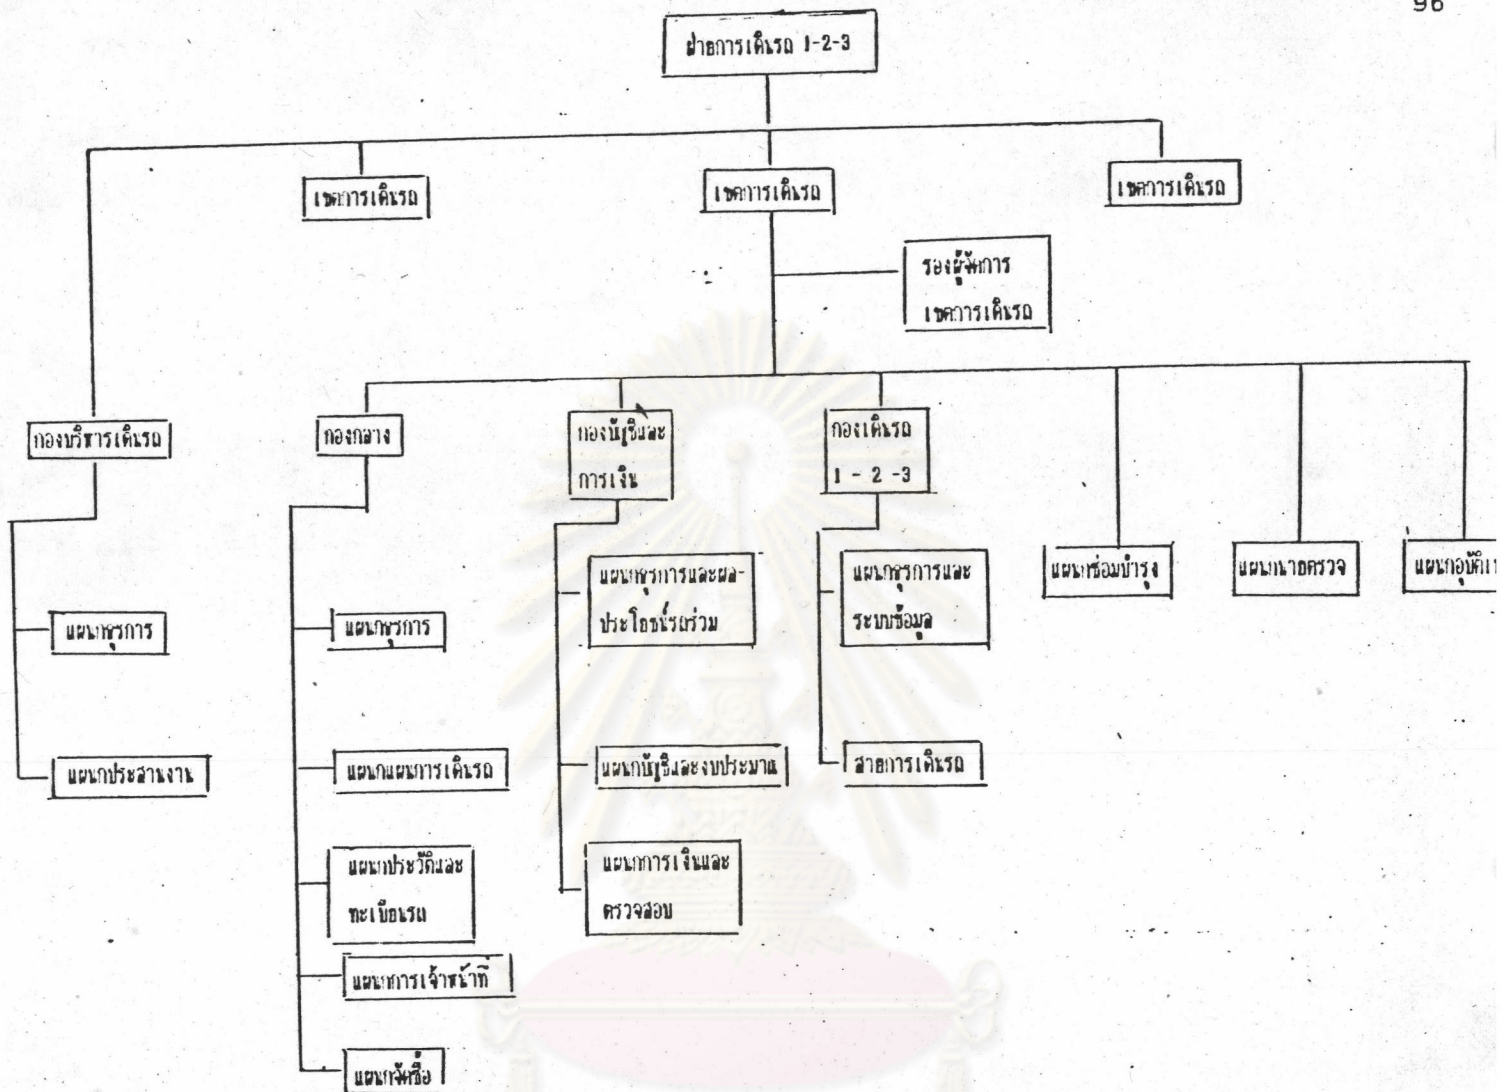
96

ฝ่ายการเดินรถ 1-2-3

เขตการเดินรถ

เขตการเดินรถ

เขตการเดินรถ

รองผู้จัดการเขตการเดินรถ

กองบริหารเดินรถ

แผนกธุรการ

แผนกประสานงาน

กองกลาง

แผนกธุรการ

แผนกแผนการเดินรถ

แผนกประวัติและทะเบียนรถ

แผนกการเจ้าหน้าที่

แผนกจัดซื้อ

กองบัญชีและการเงิน

แผนกธุรการและผลประโยชน์ร่วม

แผนกบัญชีและงบประมาณ

แผนกการเงินและตรวจสอบ

กองเดินรถ 1 - 2 -3

แผนกธุรการและระบบข้อมูล

สายการเดินรถ

แผนกซ่อมบำรุง

แผนกนายตรวจ

แผนกอุบัติ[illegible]